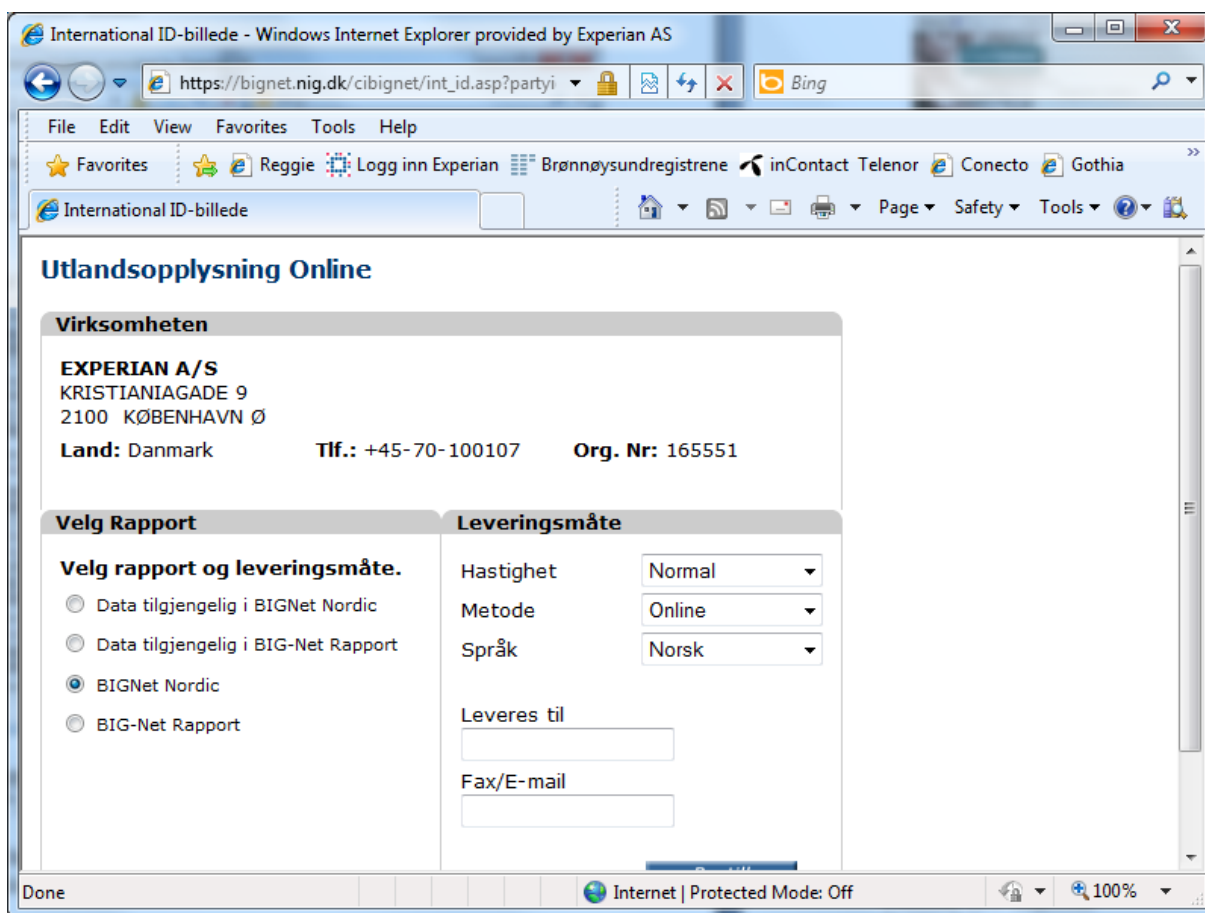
International ID-billede - Windows Internet Explorer provided by Experian AS

https://bignet.nig.dk/cibignet/int_id.asp?partyi

Bing

File Edit View Favorites Tools Help

Favorites Reggie Logg inn Experian Brønnøysundregistrene inContact Telenor Conecto Gothia

International ID-billede

Page ▾ Safety ▾ Tools ▾

Utlandsopplysning Online

Virksomheten

EXPERIAN A/S
KRISTIANIAGADE 9
2100 KØBENHAVN Ø

Land: Danmark Tlf.: +45-70-100107 Org. Nr: 165551

Velg Rapport

Velg rapport og leveringsmåte.

Data tilgjengelig i BIGNet Nordic

Data tilgjengelig i BIG-Net Rapport

BIGNet Nordic

BIG-Net Rapport

Leveringsmåte

Hastighet Normal

Metode Online

Språk Norsk

Leveres til

Fax/E-mail

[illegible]

Done

Internet | Protected Mode: Off

100%